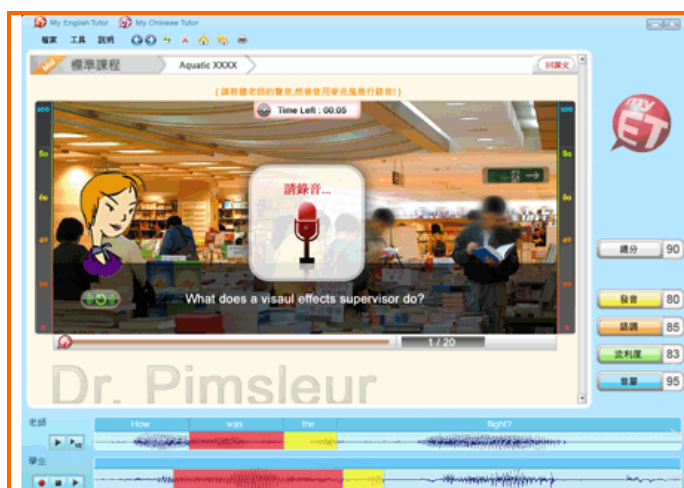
My English Tutor My Chinese Tutor

檔案 工具 說明

標準課程 Aquatic XXXX 回課文

(請聆聽老師的聲音,然後使用麥克風進行錄音!)

Time Left : 00:05

請錄音...

What does a visaul effects supervisor do?

1 / 20

Dr. Pimsleur

my ET

總分 90

發音 80

語調 85

流利度 83

音量 95

老師

How was the flight?

學生